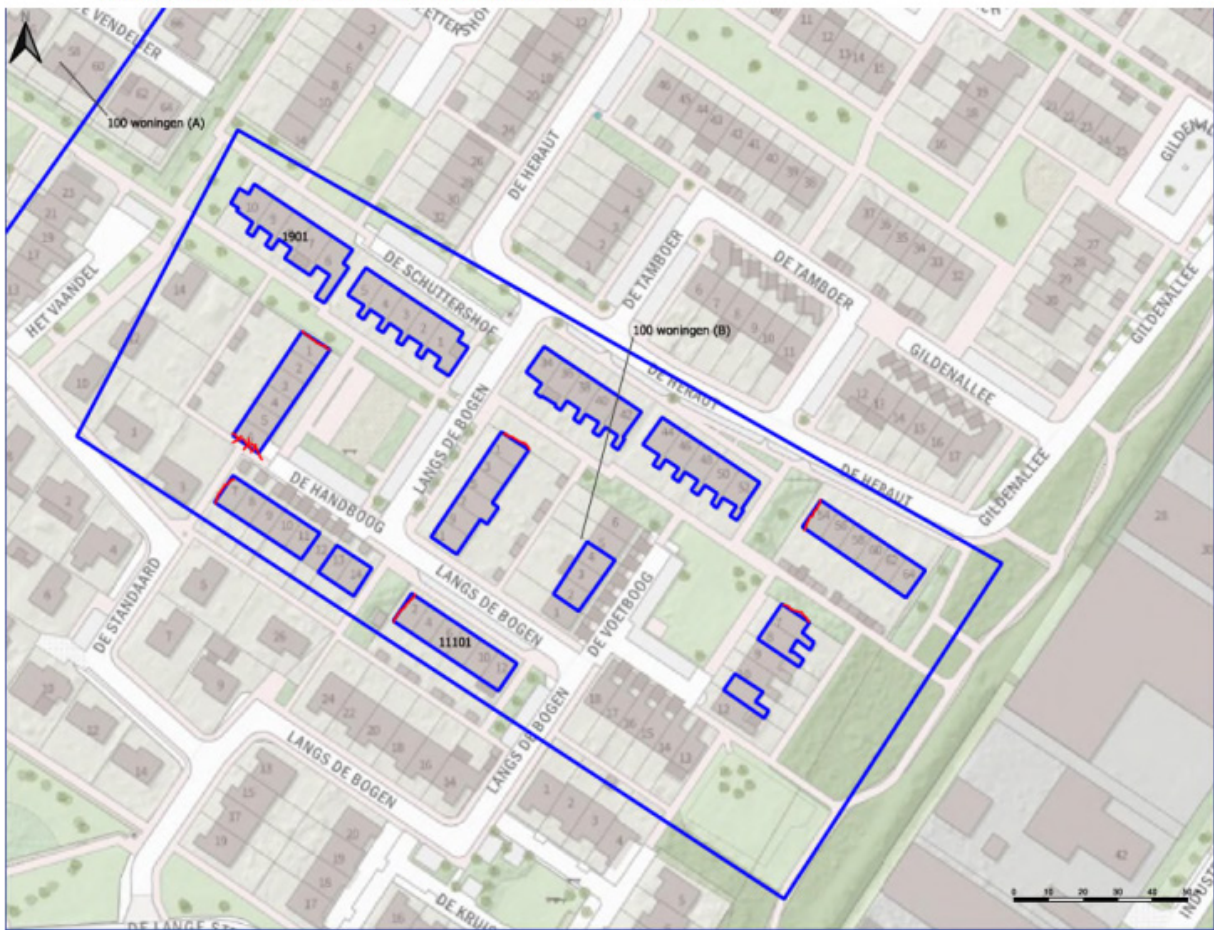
100 woningen (A)
DE VENDELIER
DE RETTERSHOF
DE HERAUT
GILDENALLEE
HET VAANDEL
1901
DE SCHUTTERSHOF
DE TAMBOER
DE TAMBOER
100 woningen (B)
DE HERAUT
GILDENALLEE
LANGS DE BOGEN
DE HANDBOOG
DE HERAUT
GILDENALLEE
DE STANDAARD
LANGS DE BOGEN
DE VOETBOOG
11101
LANGS DE BOGEN
LANGS DE BOGEN
DE KRUI
DE LANGE ST
INDUST
0 10 20 30 40 50